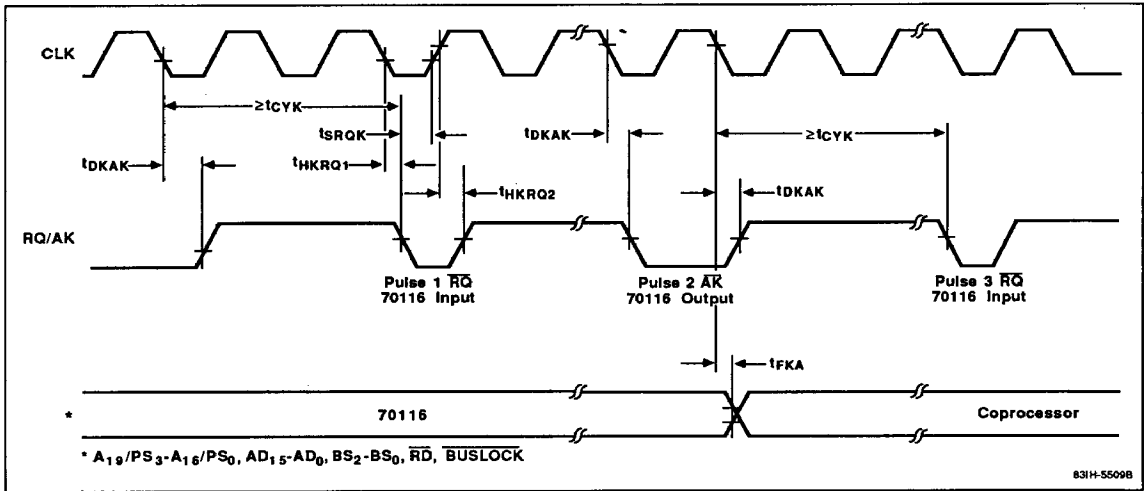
CLK

$\geq t_{CYK}$

$t_{SRQK}$

$t_{DKAK}$

$t_{HKRQ1}$

$t_{DKAK}$

$t_{HKRQ2}$

$\geq t_{CYK}$

$t_{DKAK}$

RQ/AK

Pulse 1 $\overline{RQ}$
70116 Input

Pulse 2 $\overline{AK}$
70116 Output

Pulse 3 $\overline{RQ}$
70116 Input

$t_{FKA}$

*

70116

Coprocessor

* $A_{19}/PS_3$-$A_{16}/PS_0$, $AD_{15}$-$AD_0$, $BS_2$-$BS_0$, $\overline{RD}$, $\overline{BUSLOCK}$

83IH-5509B